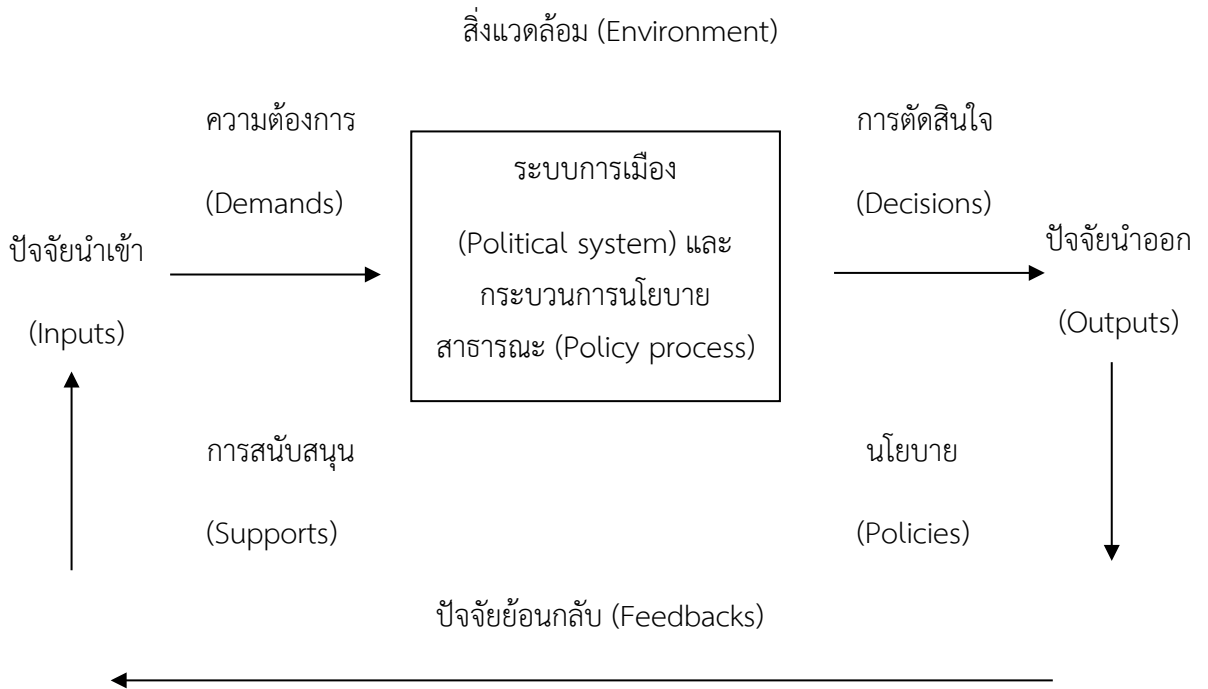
สิ่งแวดล้อม (Environment)

ความต้องการ

(Demands)

ระบบการเมือง

(Political system) และกระบวนการนโยบายสาธารณะ (Policy process)

การตัดสินใจ

(Decisions)

ปัจจัยนำเข้า

(Inputs)

ปัจจัยนำออก

(Outputs)

การสนับสนุน

(Supports)

นโยบาย

(Policies)

ปัจจัยย้อนกลับ (Feedbacks)